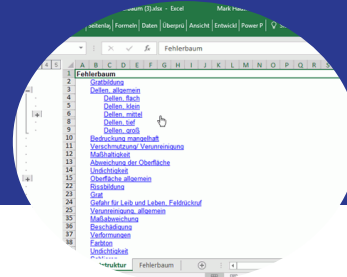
baum (3).xlsx - Excel Mark Hab

Seitenla Formeln Daten Überprü Ansicht Entwickl Power P

fx Fehlerbaum

A B C D E F G H I J K L

1 Fehlerbaum
2 Gratbildung
3 Dellen, allgemein
4 Dellen, flach
5 Dellen, klein
6 Dellen, mittel
7 Dellen, tief
8 Dellen, groß
9 Bedruckung mangelhaft
10 Verschmutzung/ Verunreinigung
11 Maßhaltigkeit
12 Abweichung der Oberfläche
13 Undichtigkeit
14 Oberfläche allgemein
15 Rissbildung
16 Grat
17 Gefahr für Leib und Leben, Feldrückruf
18 Verunreinigung, allgemein
19 Maßabweichung
20 Beschädigung
21 Verformungen
22 Farbton
23 Undichtigkeit

truktur Fehlerbaum